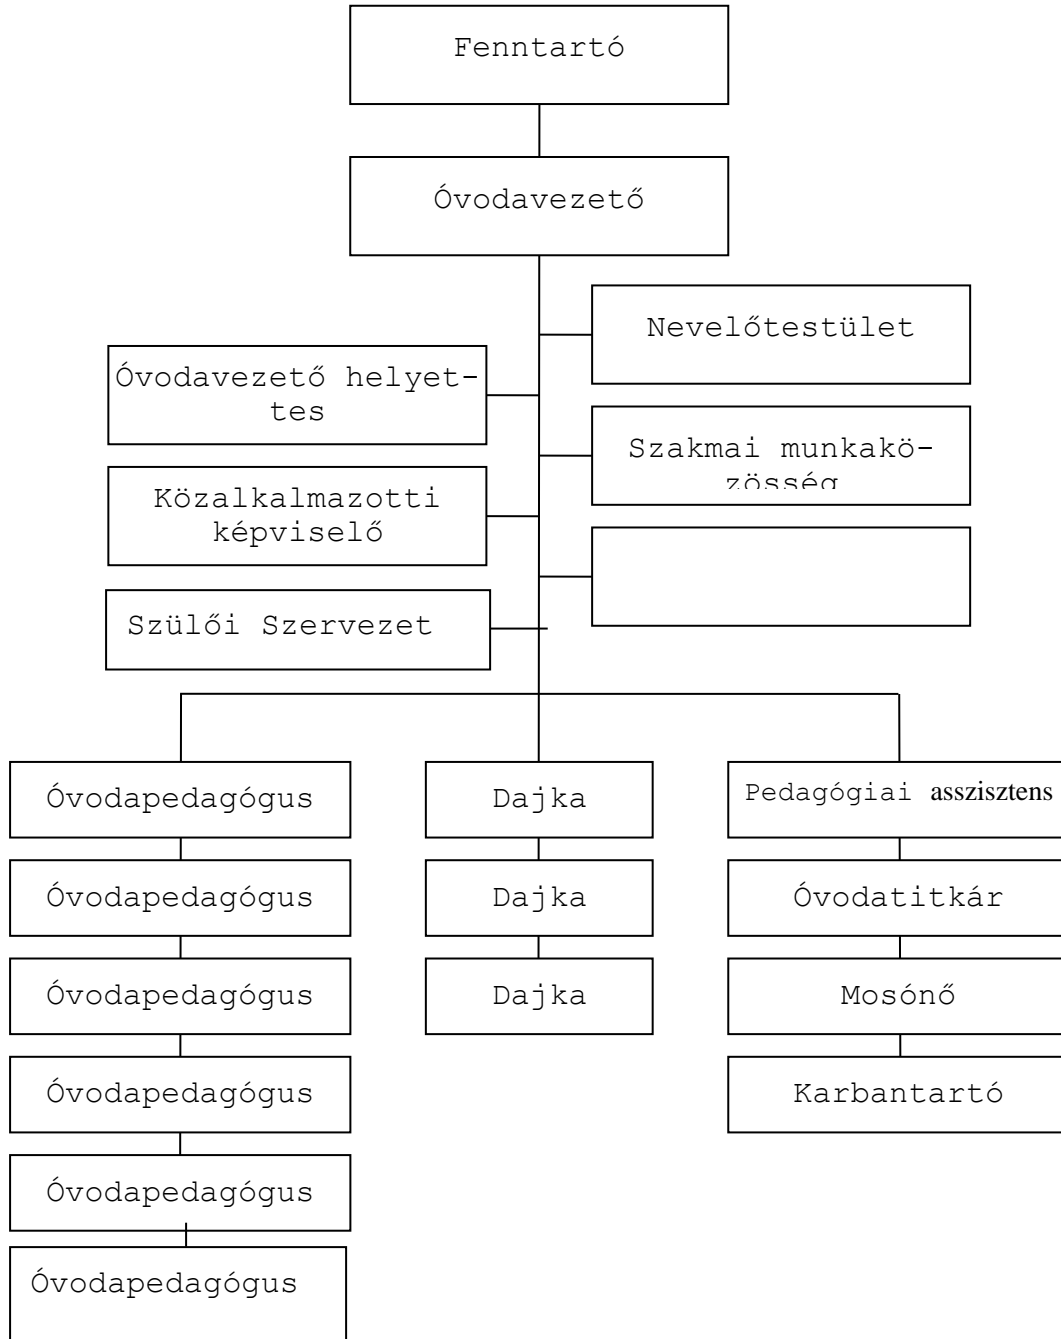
Fenntartó

Óvodavezető

Nevelőtestület

Óvodavezető helyettes

Szakmai munkaközösség

Közalkalmazotti képviselő

Szülői Szervezet

Óvodapedagógus

Dajka

Pedagógiai asszisztens

Óvodapedagógus

Dajka

Óvodatitkár

Óvodapedagógus

Dajka

Mosónő

Óvodapedagógus

Karbantartó

Óvodapedagógus

Óvodapedagógus